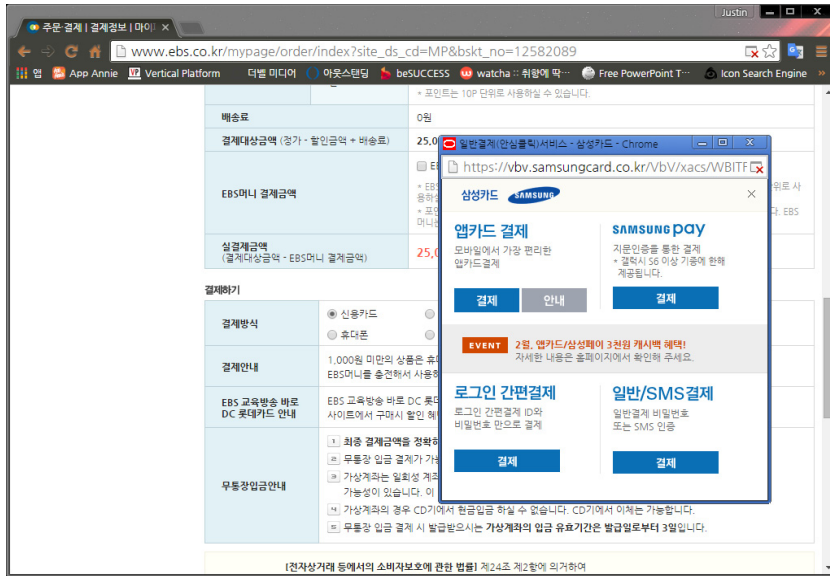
주문 결제 | 결제정보 | 마이

Justin

www.ebs.co.kr/mypage/order/index?site_ds_cd=MP&bskt_no=12582089

앱 App Annie Vertical Platform 더벨 미디어 아웃스탠딩 beSUCCESS watcha :: 취향에 딱 Free PowerPoint T Icon Search Engine

* 포인트는 10P 단위로 사용하실 수 있습니다.

배송료 | 0원

결제대상금액 (정가 - 할인금액 + 배송료) | 25,0

EBS머니 결제금액

* EBS
용하
* 포인
위로 사
EBS

실결제금액 (결제대상금액 - EBS머니 결제금액) | 25,0

결제하기

결제방식 | 신용카드 휴대폰

결제안내 | 1,000원 미만의 상품은 휴 EBS머니를 충전해서 사용하

EBS 교육방송 바로 DC 롯데카드 안내 | EBS 교육방송 바로 DC 롯 사이트에서 구매시 할인 혜

무통장입금안내
1 최종 결제금액을 정확하
2 무통장 입금 결제가 가
3 가상계좌는 일회성 계 가능성이 있습니다. 이
4 가상계좌의 경우 CD기에서 현금입금 하실 수 없습니다. CD기에서 이체는 가능합니다.
5 무통장 입금 결제 시 발급받으시는 가상계좌의 입금 유효기간은 발급일로부터 3일입니다.

[전자상거래 등에서의 소비자보호에 관한 법률] 제24조 제2항에 의거하여

일반결제(안심클릭)서비스 - 삼성카드 - Chrome

https://vbv.samsungcard.co.kr/VbV/xacs/WBITF

삼성카드 SAMSUNG

앱카드 결제
모바일에서 가장 편리한 앱카드결제
결제 안내

SAMSUNG pay
지문인증을 통한 결제
* 갤럭시 S6 이상 기종에 한해 제공됩니다.
결제

EVENT 2월, 앱카드/삼성페이 3천원 캐시백 혜택!
자세한 내용은 홈페이지에서 확인해 주세요.

로그인 간편결제
로그인 간편결제 ID와 비밀번호 만으로 결제
결제

일반/SMS결제
일반결제 비밀번호 또는 SMS 인증
결제